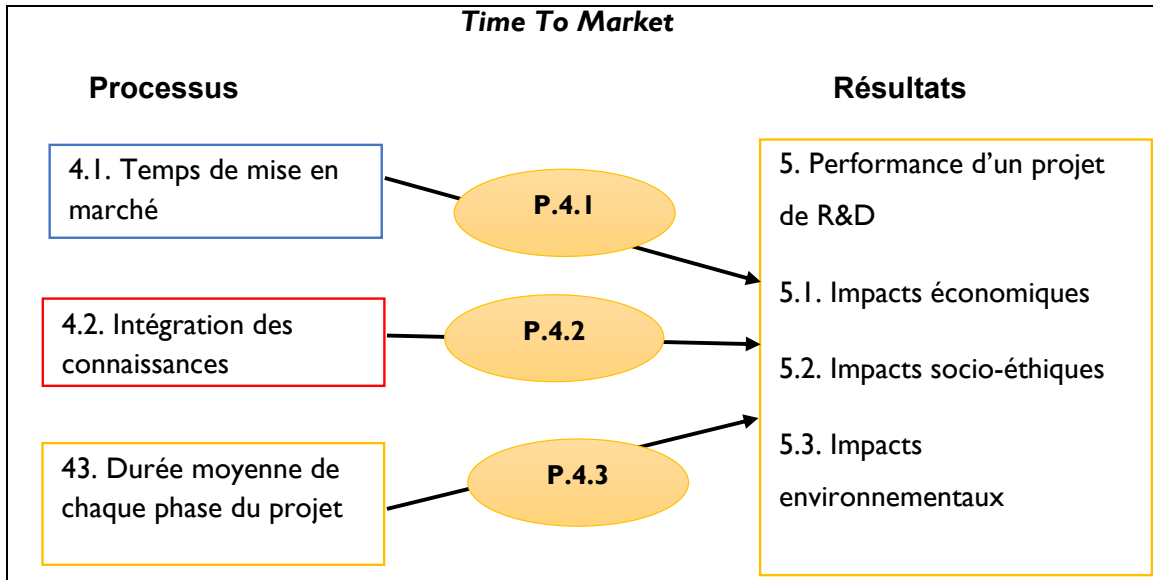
*Time To Market*

**Processus**

**Résultats**

4.1. Temps de mise en marché

**P.4.1**

4.2. Intégration des connaissances

**P.4.2**

43. Durée moyenne de chaque phase du projet

**P.4.3**

5. Performance d'un projet de R&D

5.1. Impacts économiques

5.2. Impacts socio-éthiques

5.3. Impacts environnementaux